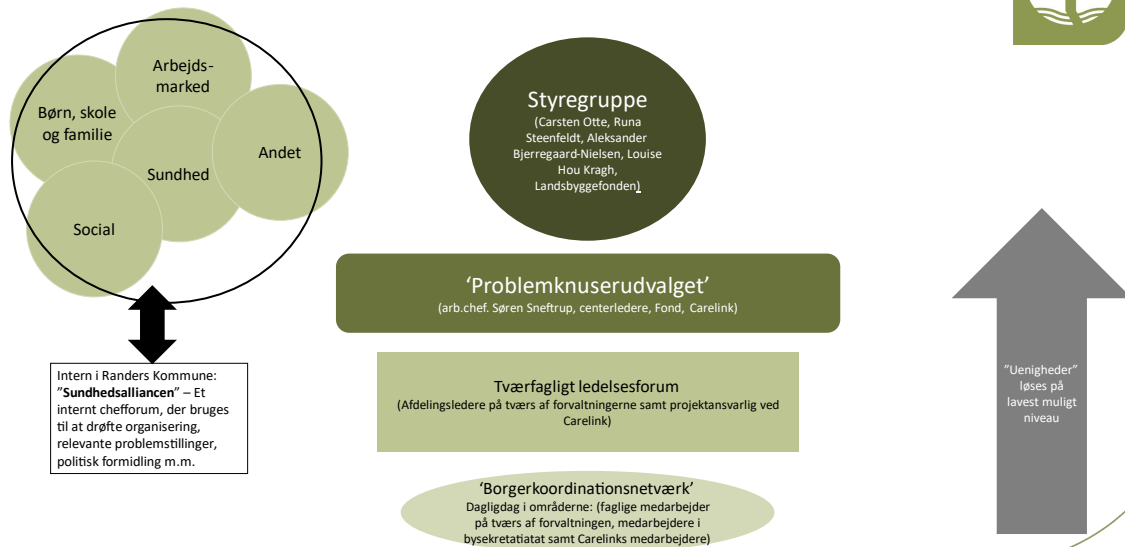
Arbejdsmarked

Børn, skole og familie

Sundhed

Andet

Social

Intern i Randers Kommune: "**Sundhedsalliancen**" – Et internt chefforum, der bruges til at drøfte organisering, relevante problemstillinger, politisk formidling m.m.

Styregruppe
(Carsten Otte, Runa Steenfeldt, Aleksander Bjerregaard-Nielsen, Louise Hou Kragh, Landsbyggefonden)

'Problemknuserudvalget'
(arb.chef. Søren Sneftrup, centerledere, Fond, Carelink)

Tværfagligt ledelsesforum
(Afdelingsledere på tværs af forvaltningerne samt projektansvarlig ved Carelink)

'Borgerkoordinationsnetværk'
Dagligdag i områderne: (faglige medarbejder på tværs af forvaltningen, medarbejdere i bysekretatiatat samt Carelinks medarbejdere)

"Uenigheder" løses på lavest muligt niveau